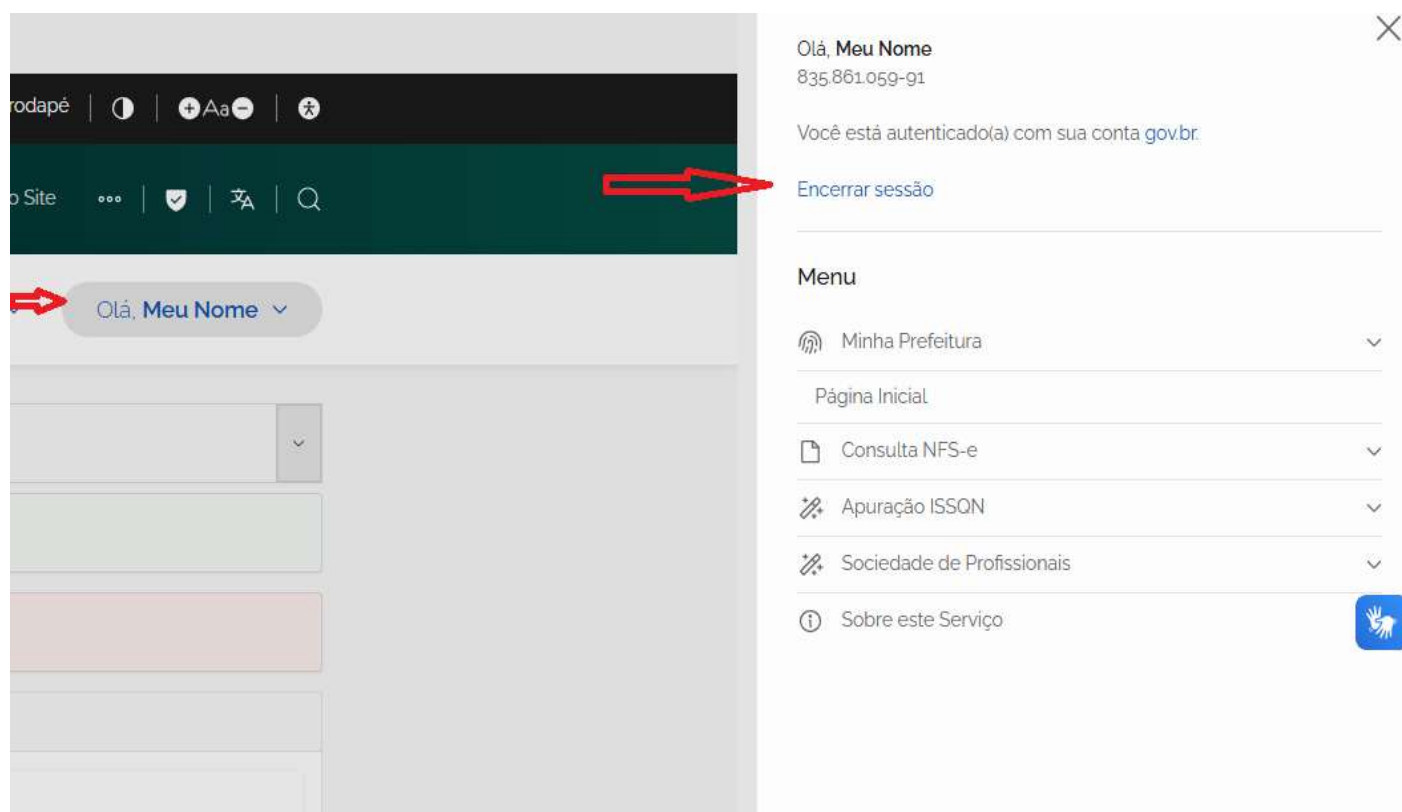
rodapé | Aa |

o Site

Olá, Meu Nome

Olá, Meu Nome
835.861.059-91

Você está autenticado(a) com sua conta gov.br.

Encerrar sessão

Menu

Minha Prefeitura

Página Inicial

Consulta NFS-e

Apuração ISSQN

Sociedade de Profissionais

Sobre este Serviço